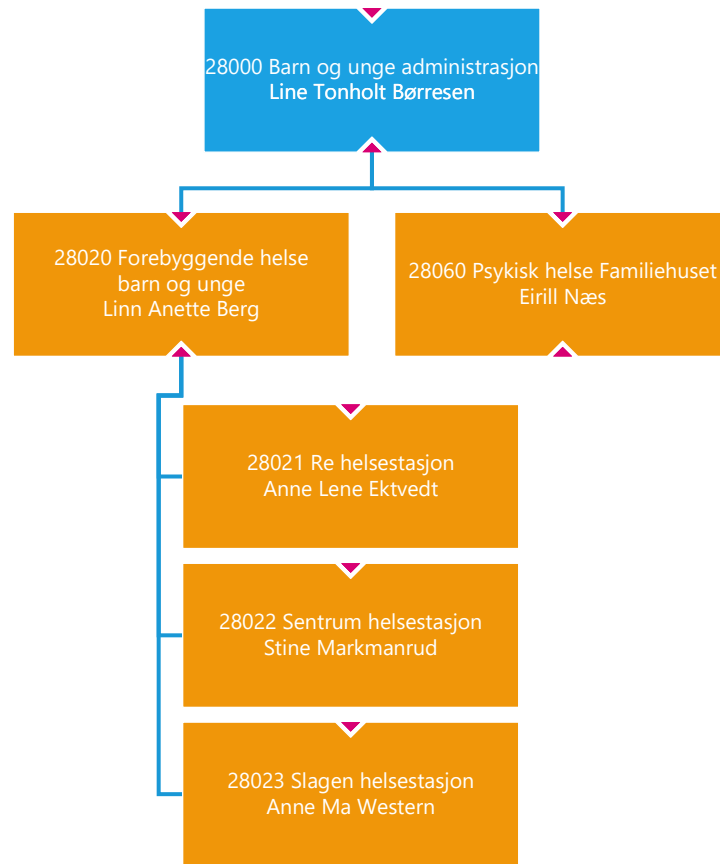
28000 Barn og unge administrasjon
Line Tonholt Børresen

28020 Forebyggende helse barn og unge
Linn Anette Berg

28060 Psykisk helse Familiehuset
Eirill Næs

28021 Re helsestasjon
Anne Lene Ektvedt

28022 Sentrum helsestasjon
Stine Markmanrud

28023 Slagen helsestasjon
Anne Ma Western